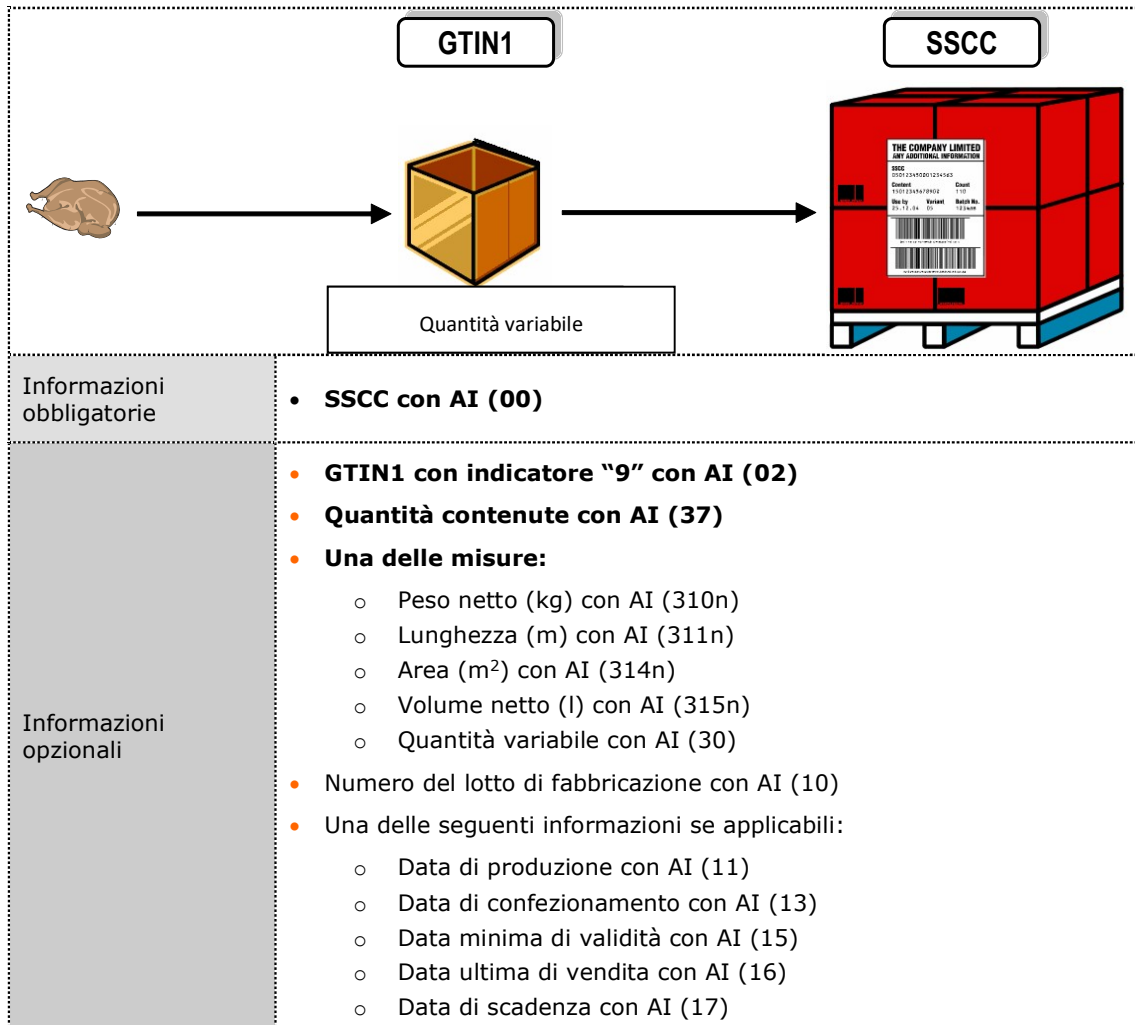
GTIN1

SSCC

THE COMPANY LIMITED
ANY ADDITIONAL INFORMATION

SSCC
050123450012345 63

Content
15012345678902

Count
110

Use by
25.12.04

Variant
05

Batch No.
123abc

Quantità variabile

| Informazioni obbligatorie | • **SSCC con AI (00)** |
|---|---|
| Informazioni opzionali | • **GTIN1 con indicatore "9" con AI (02)**<br>• **Quantità contenute con AI (37)**<br>• **Una delle misure:**<br>o Peso netto (kg) con AI (310n)<br>o Lunghezza (m) con AI (311n)<br>o Area ($m^2$) con AI (314n)<br>o Volume netto (l) con AI (315n)<br>o Quantità variabile con AI (30)<br>• Numero del lotto di fabbricazione con AI (10)<br>• Una delle seguenti informazioni se applicabili:<br>o Data di produzione con AI (11)<br>o Data di confezionamento con AI (13)<br>o Data minima di validità con AI (15)<br>o Data ultima di vendita con AI (16)<br>o Data di scadenza con AI (17) |